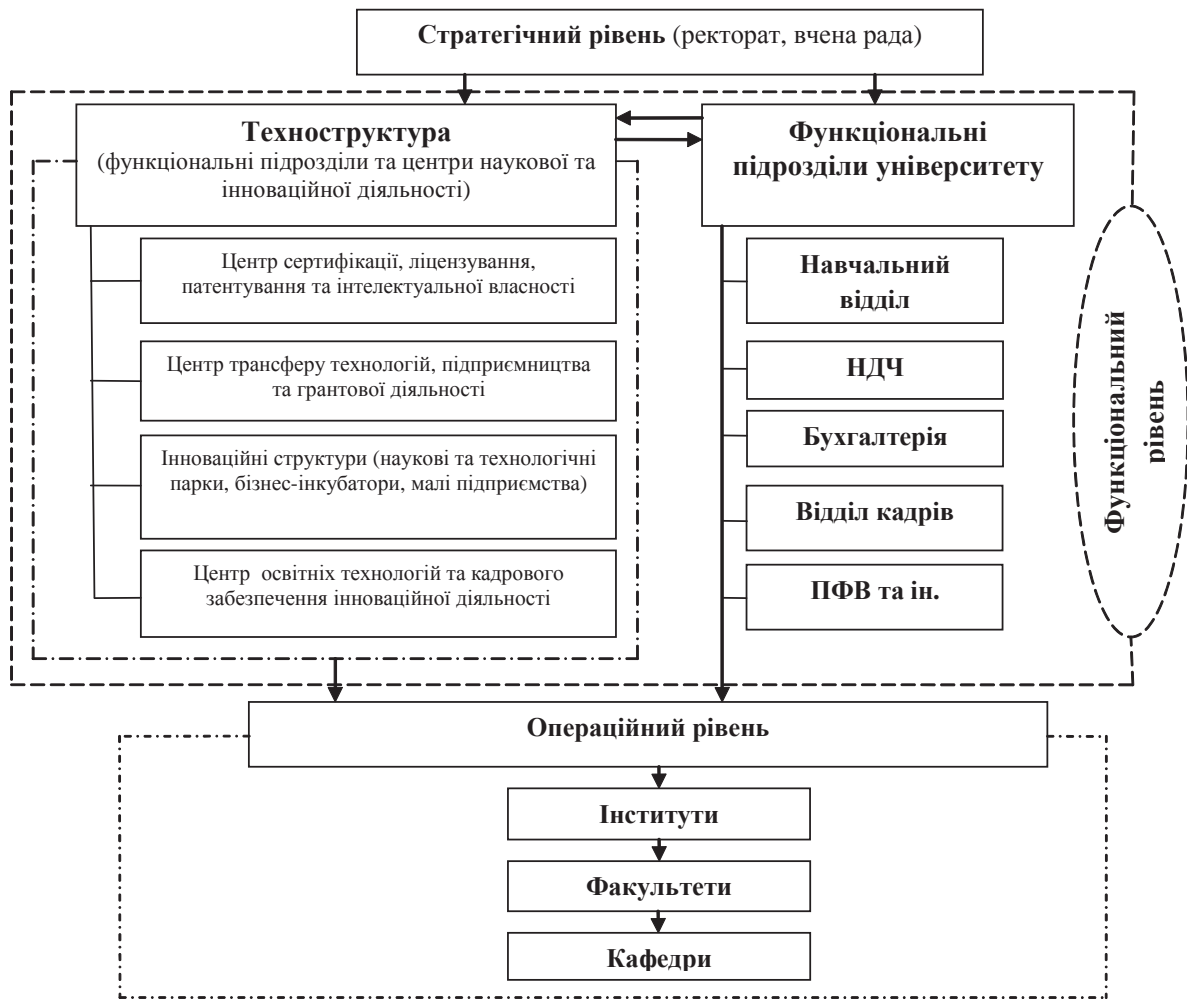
Стратегічний рівень (ректорат, вчена рада)

Техноструктура
(функціональні підрозділи та центри наукової та інноваційної діяльності)

Функціональні підрозділи університету

Центр сертифікації, ліцензування, патентування та інтелектуальної власності

Центр трансферу технологій, підприємництва та грантової діяльності

Інноваційні структури (наукові та технологічні парки, бізнес-інкубатори, малі підприємства)

Центр освітніх технологій та кадрового забезпечення інноваційної діяльності

Навчальний відділ

НДЧ

Бухгалтерія

Відділ кадрів

ПФВ та ін.

Функціональний рівень

Операційний рівень

Інститути

Факультети

Кафедри